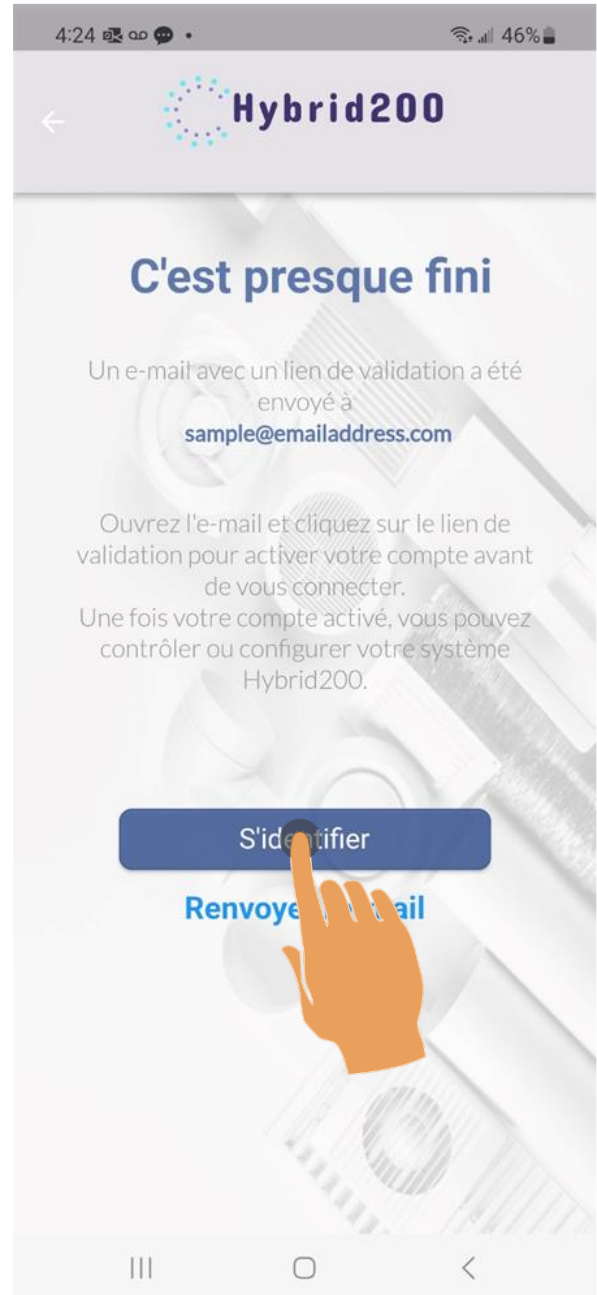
4:24 46%

Hybrid200

C'est presque fini

Un e-mail avec un lien de validation a été envoyé à sample@emailaddress.com

Ouvrez l'e-mail et cliquez sur le lien de validation pour activer votre compte avant de vous connecter.
Une fois votre compte activé, vous pouvez contrôler ou configurer votre système Hybrid200.

S'id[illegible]tifier

Renvoye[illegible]ail